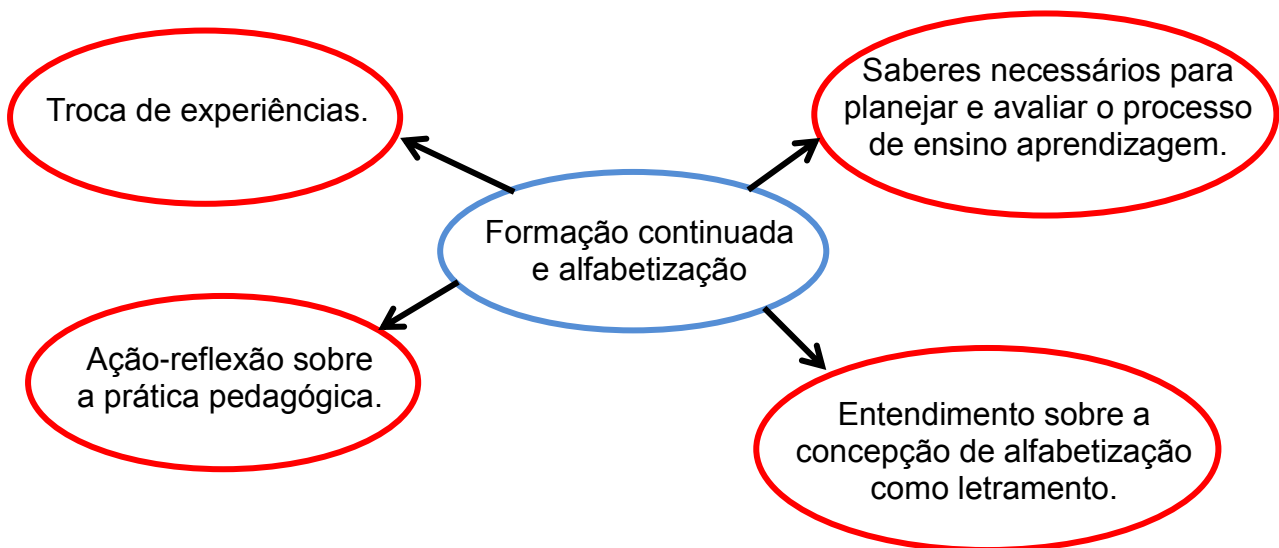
Troca de experiências.

Saberes necessários para planejar e avaliar o processo de ensino aprendizagem.

Formação continuada e alfabetização

Ação-reflexão sobre a prática pedagógica.

Entendimento sobre a concepção de alfabetização como letramento.